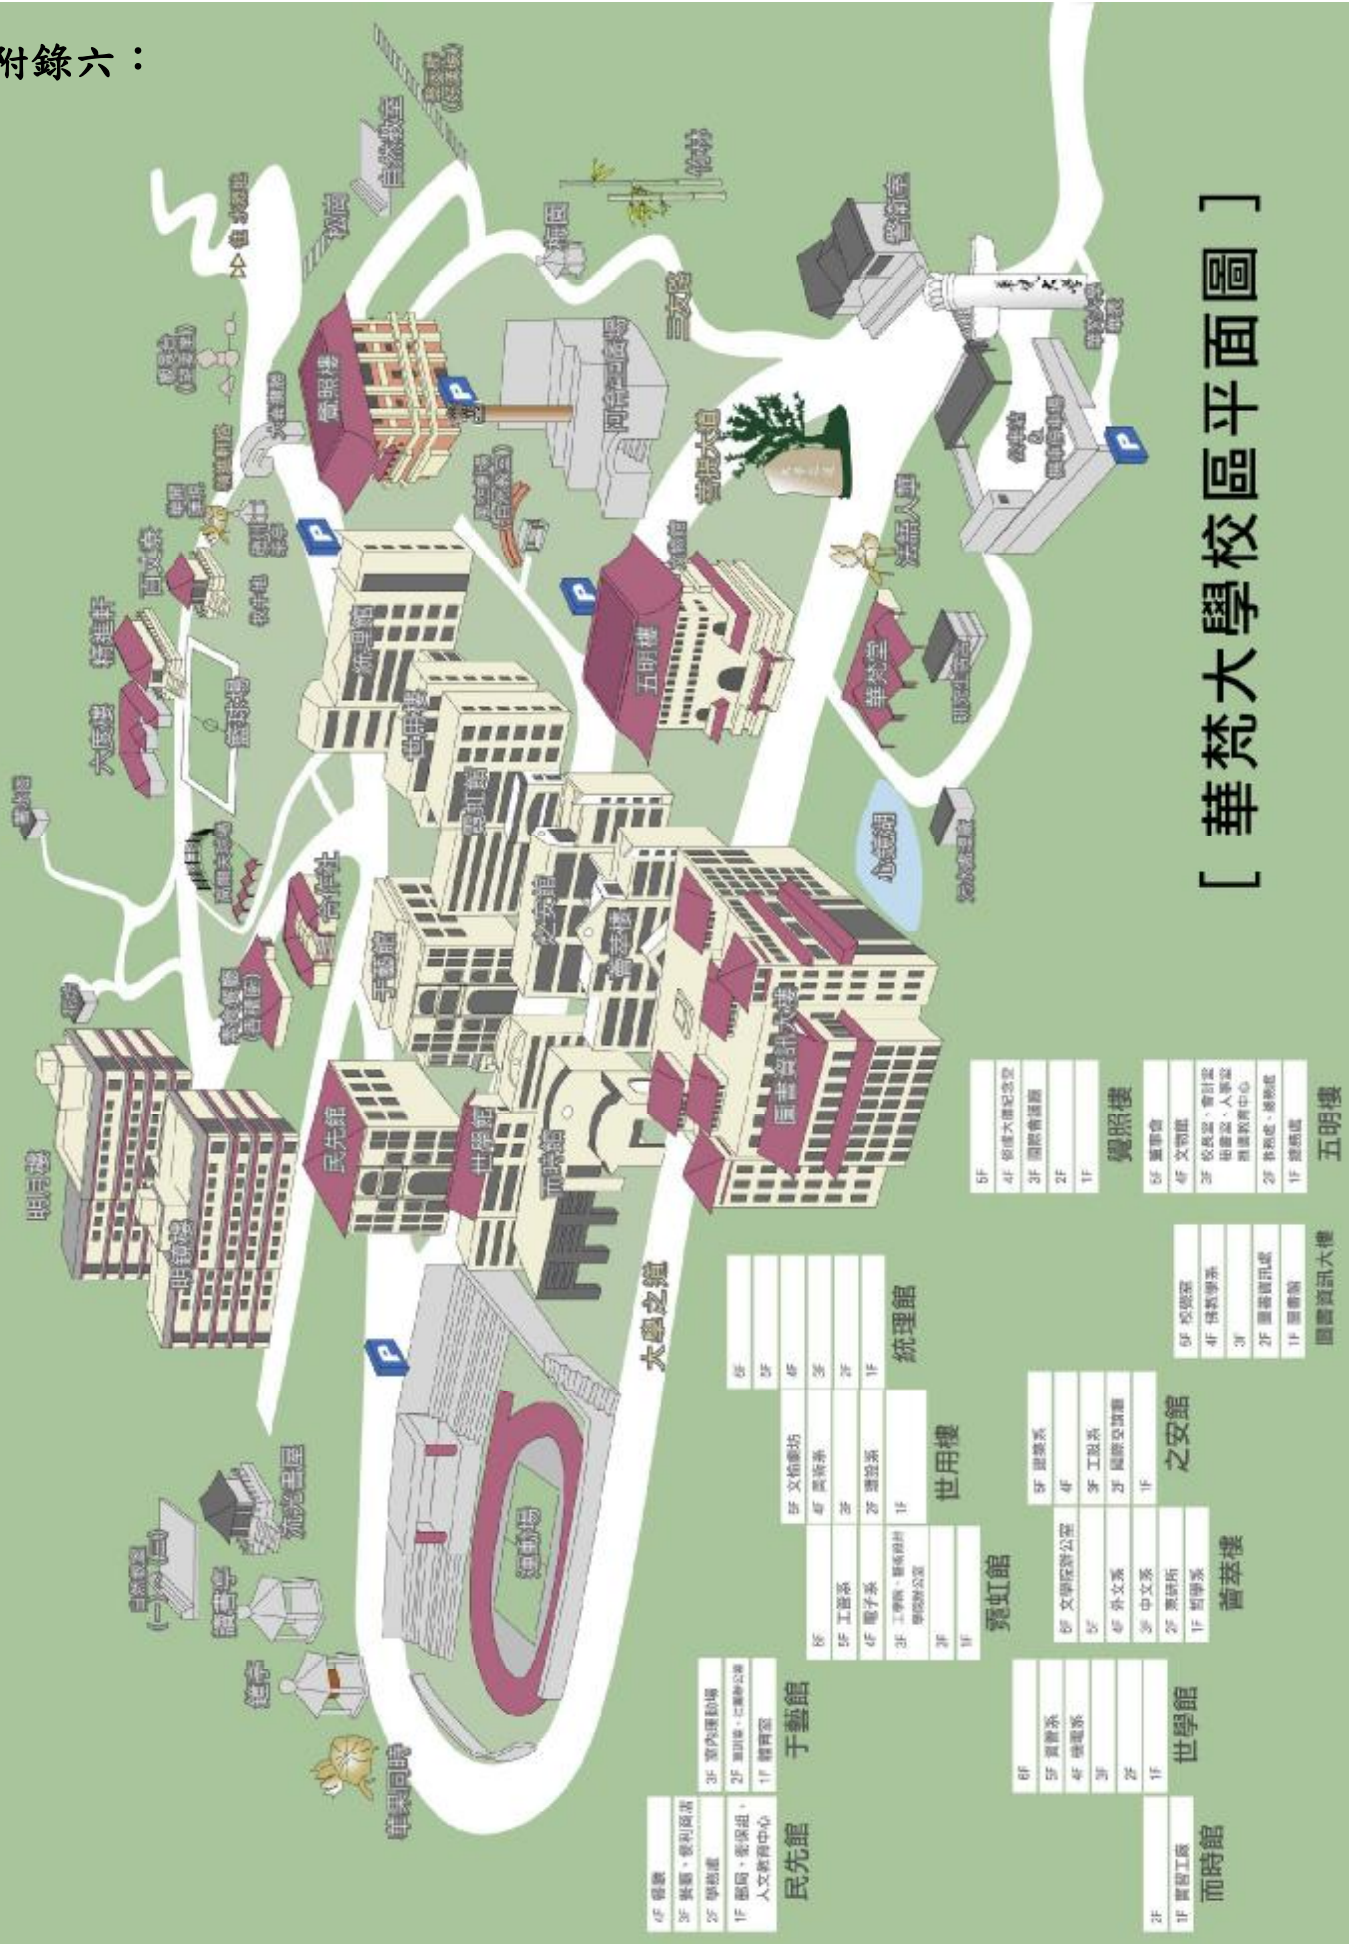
附錄六：

[ 華梵大學校區平面圖 ]

覺照樓
五明樓
統理館
世用樓
霓虹館
之安館
薈萃樓
圖書資訊大樓
民先館
于藝館
世學館
而時館
明月樓
明心橋
大願樓
運動場
太虛之道
五明樓
華梵堂
法嚴人境
雲水禪堂
仙林
三法亭
運動場

5F
4F 敏信大樓紀念堂
3F 國際會議廳
2F
1F
覺照樓

5F 董事會
4F 文物館
3F 校長室、會計室、秘書室、人事室、推廣教育中心
2F 教務處、總務處
1F 資訊處
五明樓

5F 校長室
4F 佛教學系
3F
2F 圖書資訊處
1F 圖書館
圖書資訊大樓

6F
5F
4F
3F
2F
1F
統理館

5F 文物修坊
4F 美術系
3F
2F 環設系
1F
世用樓

6F
5F 工管系
4F 電子系
3F 工學院、藝術學院辦公室
2F
1F
霓虹館

5F 建築系
4F
3F 工設系
2F 藝術空間廣
1F
之安館

6F 文學院辦公室
5F
4F 外文系
3F 中文系
2F 東研所
1F 哲學系
薈萃樓

6F
5F 資管系
4F 機電系
3F
2F
1F
世學館

2F
1F 實習工廠
而時館

4F 餐廳
3F 餐廳、餐飲商店
2F 學務處
1F 郵局、影印組、人文教育中心
民先館

3F 室內運動場
2F 當訓室、社團辦公室
1F 體育室
于藝館